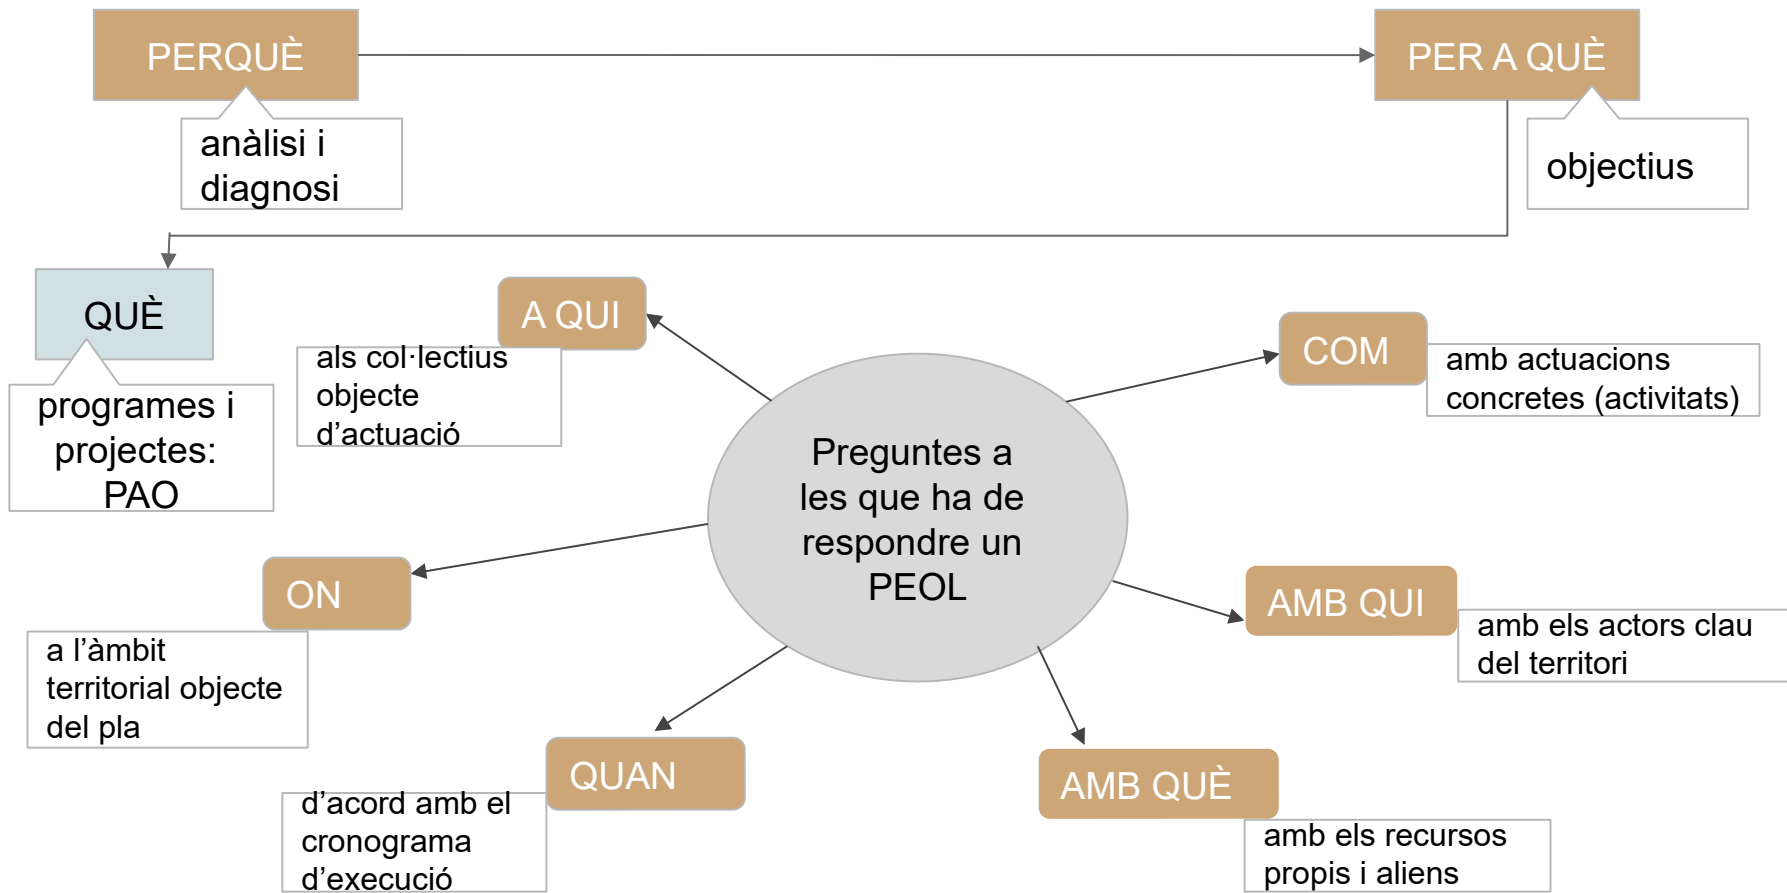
PERQUÈ

anàlisi i diagnosi

PER A QUÈ

objectius

QUÈ

programes i projectes: PAO

A QUI

als col·lectius objecte d’actuació

COM

amb actuacions concretes (activitats)

Preguntes a les que ha de respondre un PEOL

ON

a l’àmbit territorial objecte del pla

AMB QUI

amb els actors clau del territori

QUAN

d’acord amb el cronograma d’execució

AMB QUÈ

amb els recursos propis i aliens